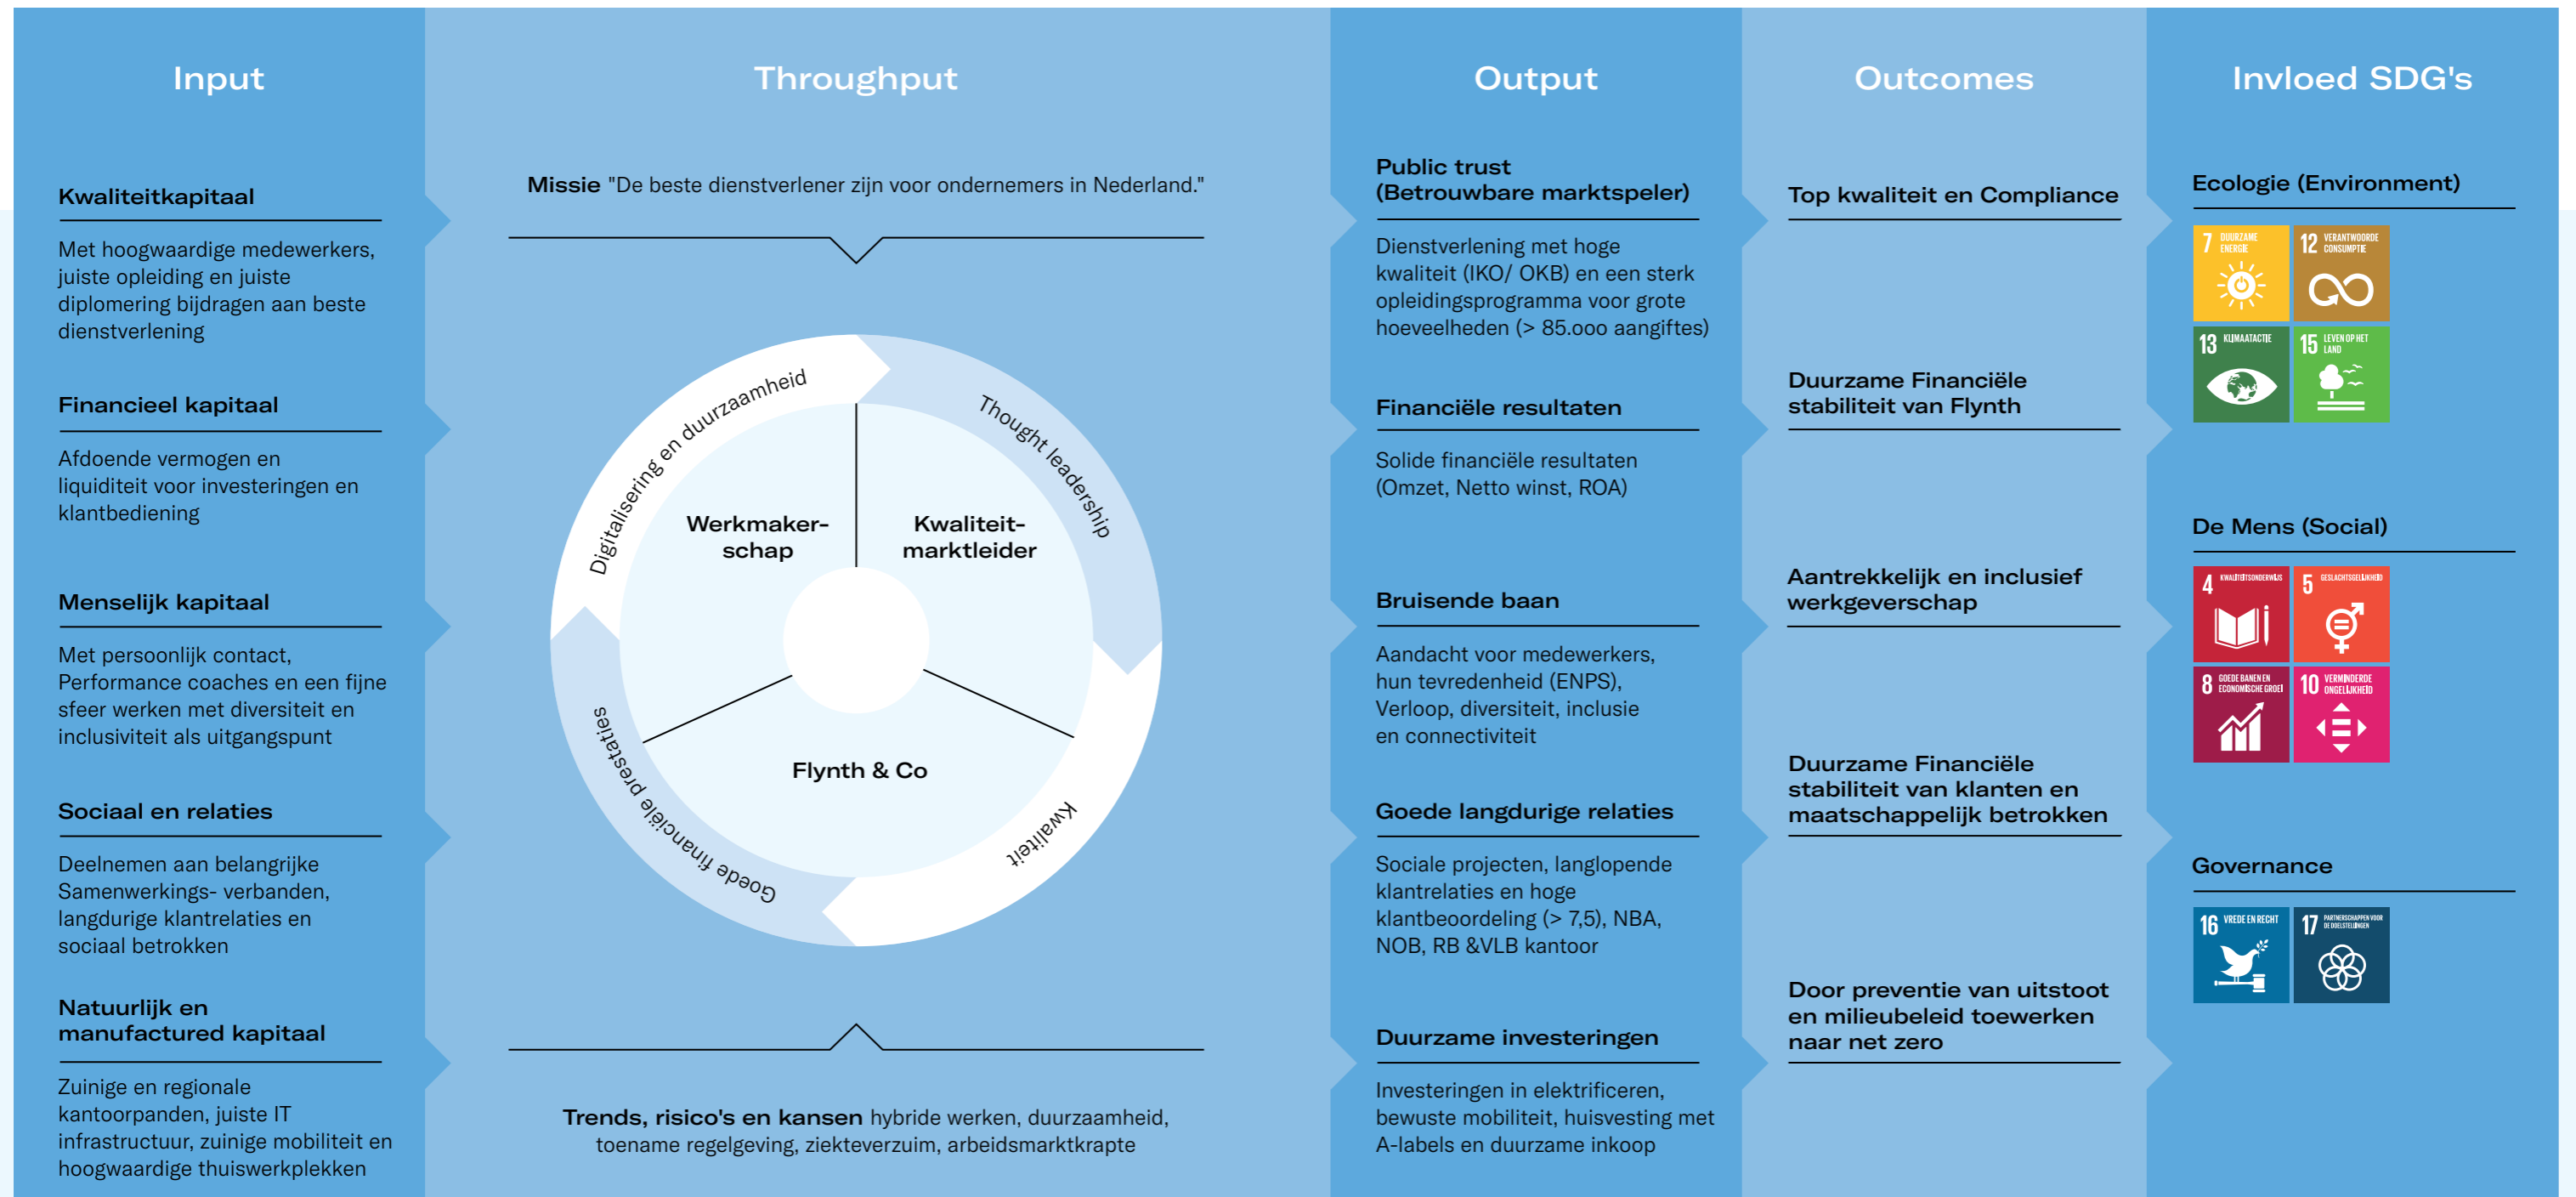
Input

Kwaliteitkapitaal

Met hoogwaardige medewerkers, juiste opleiding en juiste diplomering bijdragen aan beste dienstverlening

Financieel kapitaal

Afdoende vermogen en liquiditeit voor investeringen en klantbediening

Menselijk kapitaal

Met persoonlijk contact, Performance coaches en een fijne sfeer werken met diversiteit en inclusiviteit als uitgangspunt

Sociaal en relaties

Deelnemen aan belangrijke Samenwerkings- verbanden, langdurige klantrelaties en sociaal betrokken

Natuurlijk en manufactured kapitaal

Zuinige en regionale kantoorpanden, juiste IT infrastructuur, zuinige mobiliteit en hoogwaardige thuiswerkplekken

Throughput

Missie "De beste dienstverlener zijn voor ondernemers in Nederland."

Digitalisering en duurzaamheid

Thought leadership

Kwaliteit

Goede financiële prestaties

Werkmaker-schap

Kwaliteit-marktleider

Flynth & Co

Trends, risico's en kansen hybride werken, duurzaamheid, toename regelgeving, ziekteverzuim, arbeidsmarktkrapte

Output

Public trust (Betrouwbare marktspeler)

Dienstverlening met hoge kwaliteit (IKO/ OKB) en een sterk opleidingsprogramma voor grote hoeveelheden (> 85.000 aangiftes)

Financiële resultaten

Solide financiële resultaten (Omzet, Netto winst, ROA)

Bruisende baan

Aandacht voor medewerkers, hun tevredenheid (ENPS), Verloop, diversiteit, inclusie en connectiviteit

Goede langdurige relaties

Sociale projecten, langlopende klantrelaties en hoge klantbeoordeling (> 7,5), NBA, NOB, RB &VLB kantoor

Duurzame investeringen

Investeringen in elektrificeren, bewuste mobiliteit, huisvesting met A-labels en duurzame inkoop

Outcomes

Top kwaliteit en Compliance

Duurzame Financiële stabiliteit van Flynth

Aantrekkelijk en inclusief werkgeverschap

Duurzame Financiële stabiliteit van klanten en maatschappelijk betrokken

Door preventie van uitstoot en milieubeleid toewerken naar net zero

Invloed SDG's

Ecologie (Environment)

7 DUURZAME ENERGIE
12 VERANTWOORDE CONSUMPTIE
13 KLIMAATACTIE
15 LEVEN OP HET LAND

De Mens (Social)

4 KWALITEITSONDERWIJS
5 GESLACHTSGELIJKHEID
8 GOEDE BANEN EN ECONOMISCHE GROEI
10 VERMINDERDE ONGELIJKHEID

Governance

16 VREDE EN RECHT
17 PARTNERSCHAPPEN VOOR DE DOELSTELLINGEN